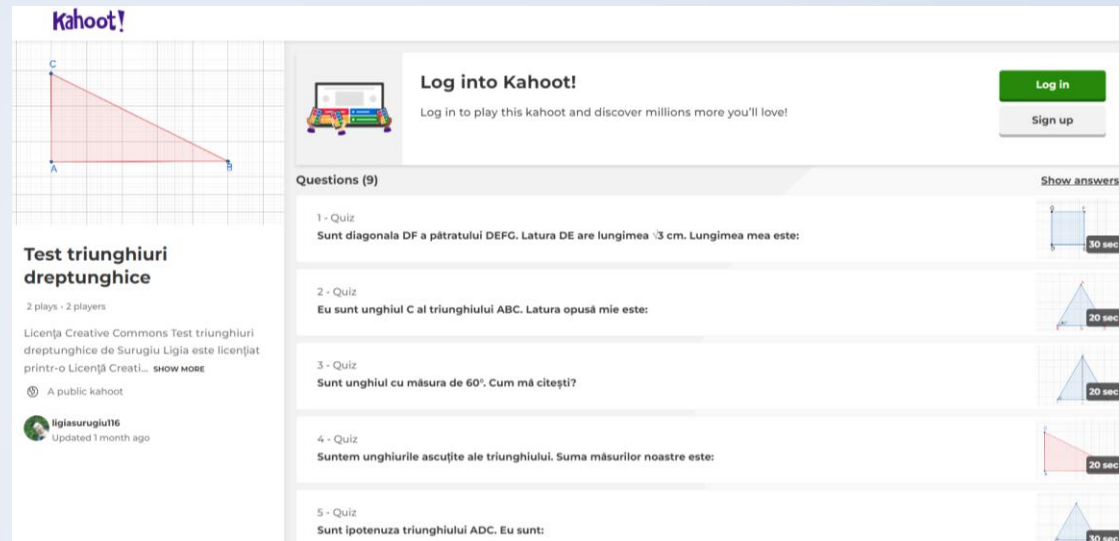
Kahoot!

C
A
B

Test triunghiuri dreptunghice

2 plays · 2 players

Licența Creative Commons Test triunghiuri dreptunghice de Surugiu Ligia este licențiat printr-o Licență Creati... SHOW MORE

A public kahoot

ligiasurugiu116
Updated 1 month ago

Log into Kahoot!

Log in to play this kahoot and discover millions more you'll love!

Log in

Sign up

Questions (9)

Show answers

1 - Quiz
Sunt diagonala DF a pătratului DEFG. Latura DE are lungimea $\sqrt{3}$ cm. Lungimea mea este:
30 sec

2 - Quiz
Eu sunt unghiul C al triunghiului ABC. Latura opusă mie este:
20 sec

3 - Quiz
Sunt unghiul cu măsura de 60°. Cum mă citești?
20 sec

4 - Quiz
Suntem unghiurile ascuțite ale triunghiului. Suma măsurilor noastre este:
20 sec

5 - Quiz
Sunt ipotenuza triunghiului ADC. Eu sunt:
30 sec